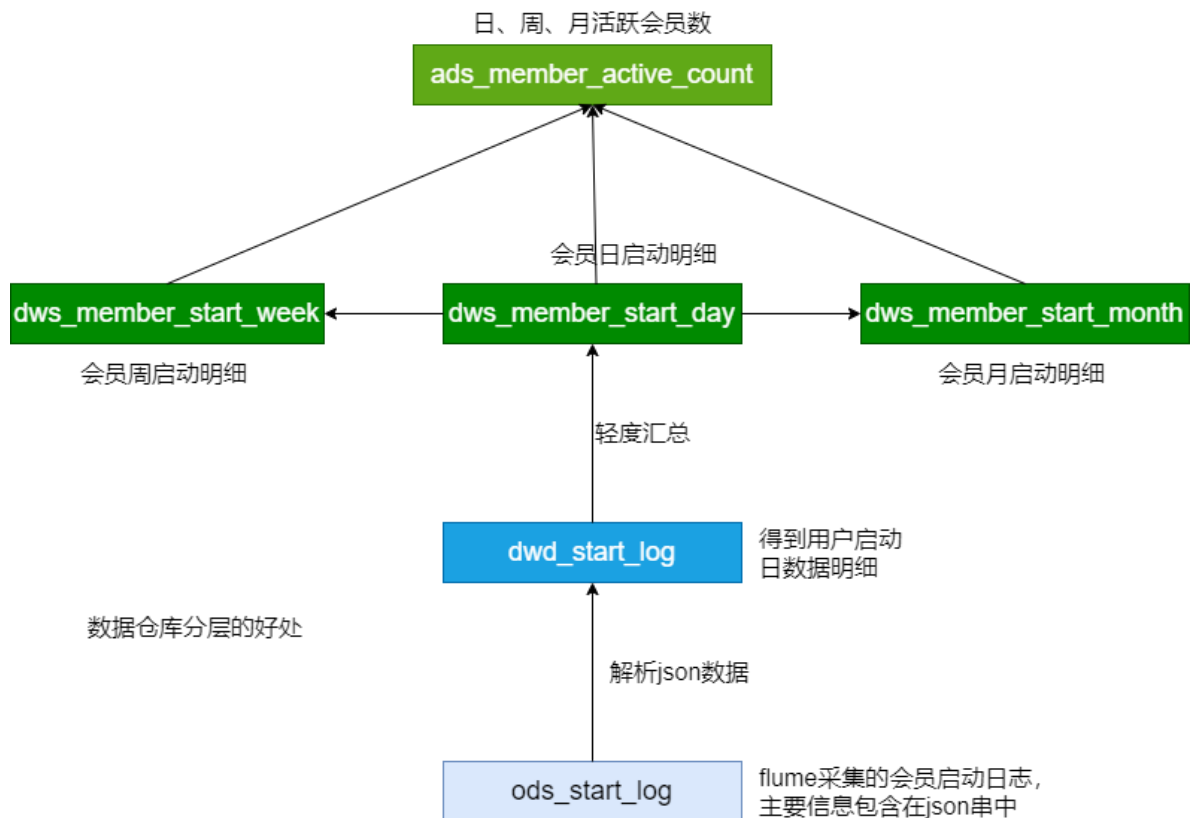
日、周、月活跃会员数

ads_member_active_count

会员日启动明细

dws_member_start_week

dws_member_start_day

dws_member_start_month

会员周启动明细

会员月启动明细

轻度汇总

dwd_start_log

得到用户启动日数据明细

数据仓库分层的好处

解析json数据

ods_start_log

flume采集的会员启动日志，主要信息包含在json串中